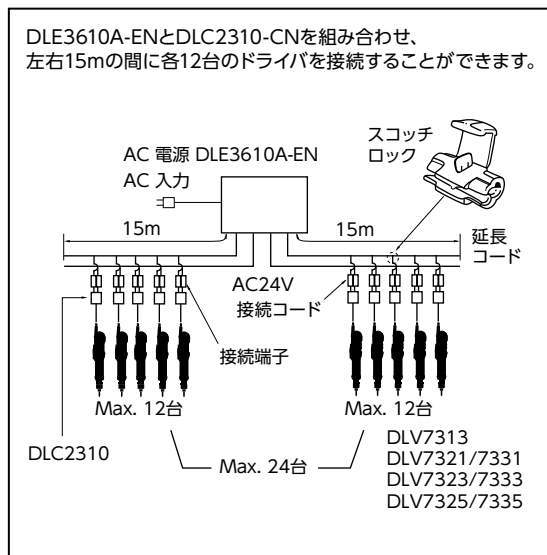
DLE3610A-ENとDLC2310-CNを組み合わせ、
左右15mの間に各12台のドライバを接続することができます。

スコッチ
ロック

AC 電源 DLE3610A-EN

AC 入力

15m

15m

延長
コード

AC24V

接続コード

接続端子

Max. 12台

Max. 12台

DLC2310

Max. 24台

DLV7313
DLV7321/7331
DLV7323/7333
DLV7325/7335